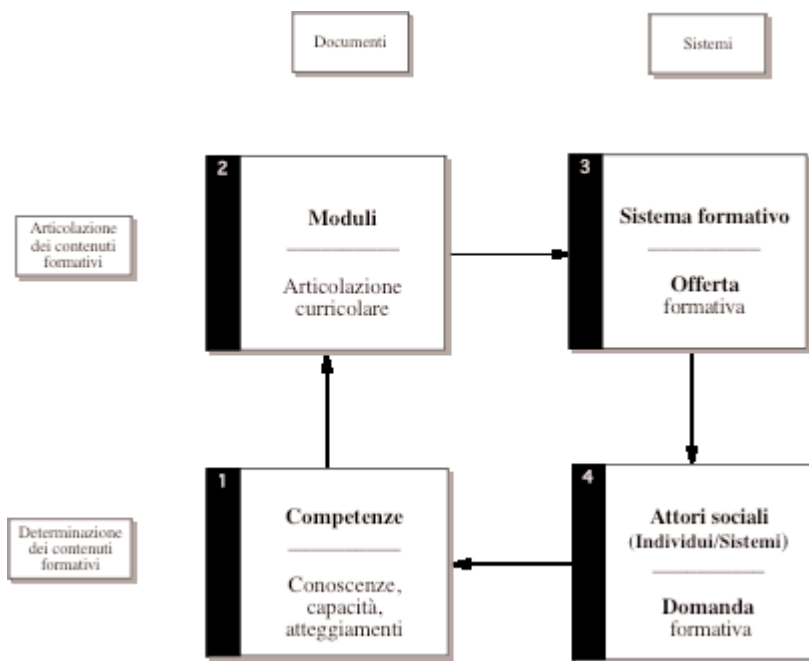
Documenti

Sistemi

Articolazione dei contenuti formativi

2

Moduli

Articolazione curricolare

3

Sistema formativo

Offerta formativa

Determinazione dei contenuti formativi

1

Competenze

Conoscenze, capacità, atteggiamenti

4

Attori sociali (Individui/Sistemi)

Domanda formativa